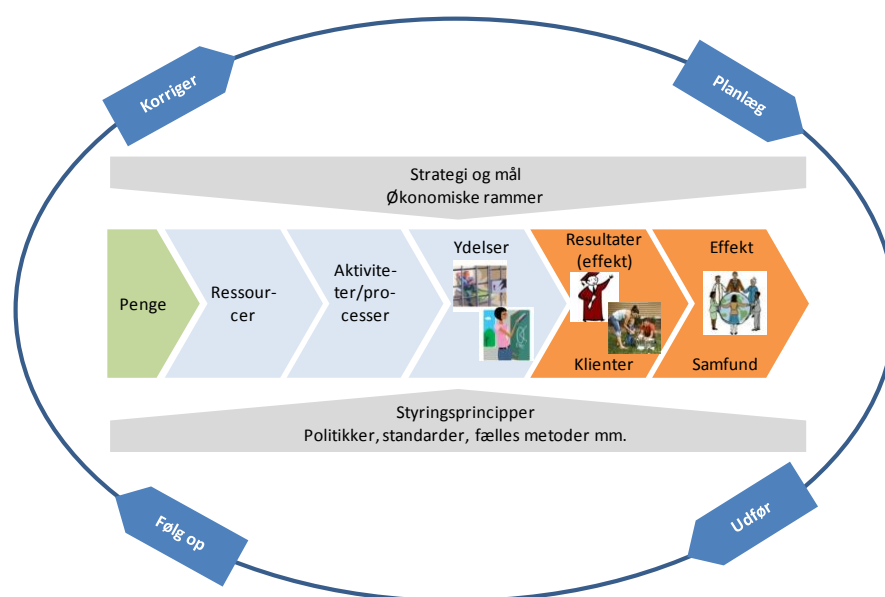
Korriger

Planlæg

Strategi og mål
Økonomiske rammer

Penge

Ressourcer

Aktiviteter/processer

Ydelser

Resultater (effekt)

Klienter

Effekt

Samfund

Styringsprincipper
Politikker, standarder, fælles metoder mm.

Følg op

Udfør